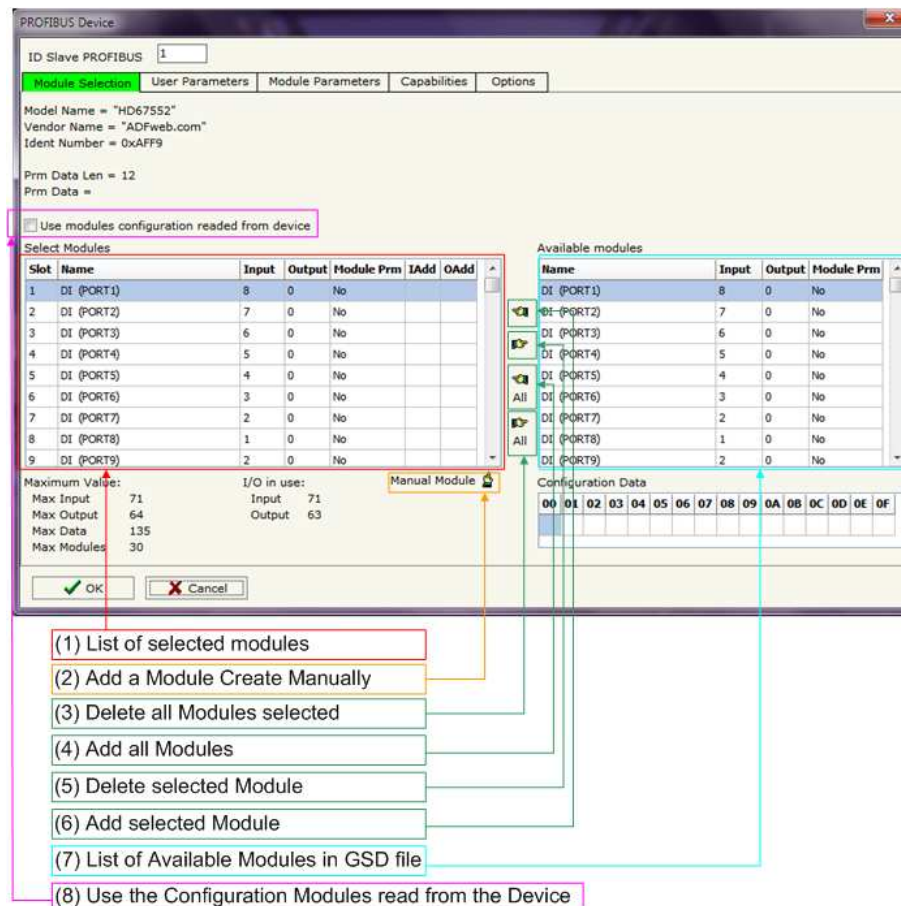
PROFIBUS Device

ID Slave PROFIBUS 1

Module Selection | User Parameters | Module Parameters | Capabilities | Options

Model Name = "HD67552"
Vendor Name = "ADFweb.com"
Ident Number = 0xAFF9

Prm Data Len = 12
Prm Data =

Use modules configuration readed from device

Select Modules

| Slot | Name | Input | Output | Module Prm | IAdd | OAdd |
|---|---|---|---|---|---|---|
| 1 | DI (PORT1) | 8 | 0 | No | | |
| 2 | DI (PORT2) | 7 | 0 | No | | |
| 3 | DI (PORT3) | 6 | 0 | No | | |
| 4 | DI (PORT4) | 5 | 0 | No | | |
| 5 | DI (PORT5) | 4 | 0 | No | | |
| 6 | DI (PORT6) | 3 | 0 | No | | |
| 7 | DI (PORT7) | 2 | 0 | No | | |
| 8 | DI (PORT8) | 1 | 0 | No | | |
| 9 | DI (PORT9) | 2 | 0 | No | | |

All
All

Available modules

| Name | Input | Output | Module Prm |
|---|---|---|---|
| DI (PORT1) | 8 | 0 | No |
| DI (PORT2) | 7 | 0 | No |
| DI (PORT3) | 6 | 0 | No |
| DI (PORT4) | 5 | 0 | No |
| DI (PORT5) | 4 | 0 | No |
| DI (PORT6) | 3 | 0 | No |
| DI (PORT7) | 2 | 0 | No |
| DI (PORT8) | 1 | 0 | No |
| DI (PORT9) | 2 | 0 | No |

Maximum Value:
Max Input 71
Max Output 64
Max Data 135
Max Modules 30

I/O in use:
Input 71
Output 63

Manual Module

Configuration Data

| 00 | 01 | 02 | 03 | 04 | 05 | 06 | 07 | 08 | 09 | 0A | 0B | 0C | 0D | 0E | 0F |
|---|---|---|---|---|---|---|---|---|---|---|---|---|---|---|---|

OK
Cancel

(1) List of selected modules
(2) Add a Module Create Manually
(3) Delete all Modules selected
(4) Add all Modules
(5) Delete selected Module
(6) Add selected Module
(7) List of Available Modules in GSD file
(8) Use the Configuration Modules read from the Device